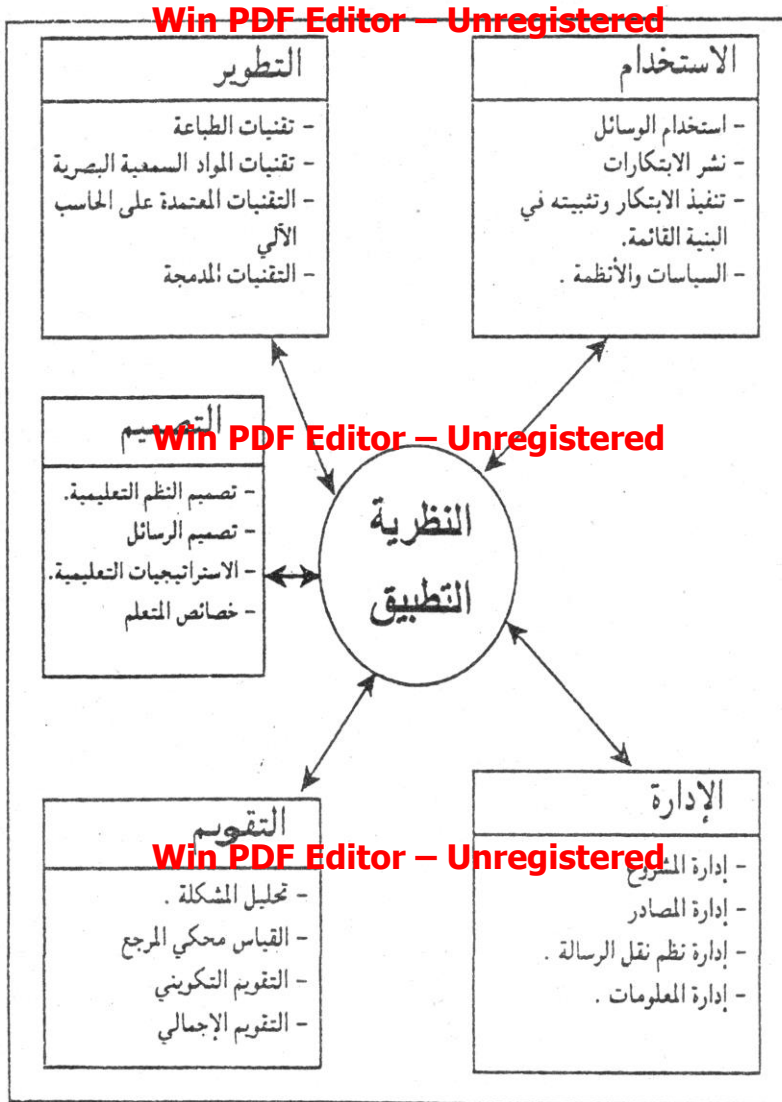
Win PDF Editor – Unregistered

الاستخدام
- استخدام الوسائل
- نشر الابتكارات
- تنفيذ الابتكار وتثبيته في البنية القائمة.
- السياسات والأنظمة .

التطوير
- تقنيات الطباعة
- تقنيات المواد السمعية البصرية
- التقنيات المعتمدة على الحاسب الآلي
- التقنيات المدمجة

التصميم
Win PDF Editor – Unregistered
- تصميم النظم التعليمية.
- تصميم الرسائل
- الاستراتيجيات التعليمية.
- خصائص المتعلم

النظرية
التطبيق

الإدارة
Win PDF Editor – Unregistered
- إدارة المشروع
- إدارة المصادر
- إدارة نظم نقل الرسالة .
- إدارة المعلومات .

التقويم
- تحليل المشكلة .
- القياس محكي المرجع
- التقويم التكويني
- التقويم الإجمالي